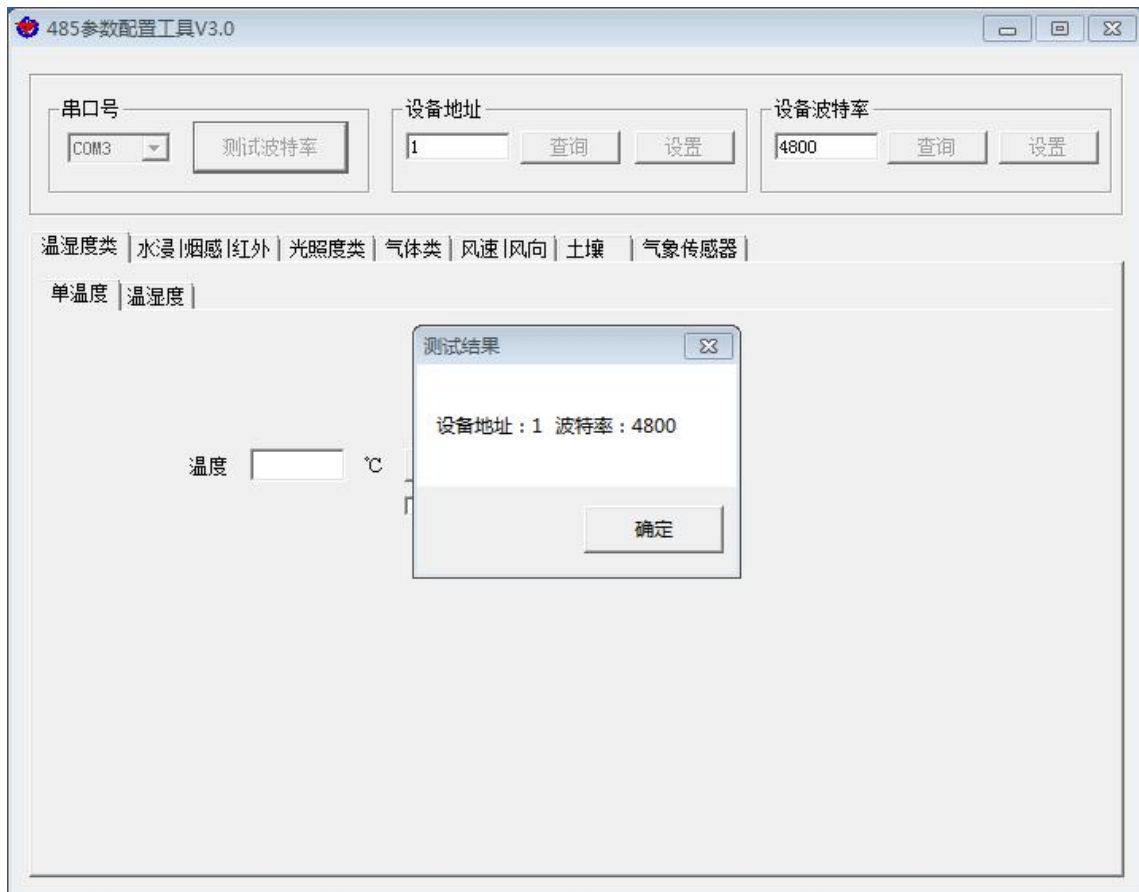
485参数配置工具V3.0

串口号
COM3
测试波特率

设备地址
1
查询
设置

设备波特率
4800
查询
设置

温湿度类 | 水浸 | 烟感 | 红外 | 光照度类 | 气体类 | 风速 | 风向 | 土壤 | 气象传感器

单温度 | 温湿度

温度 ℃

测试结果

设备地址：1 波特率：4800

确定